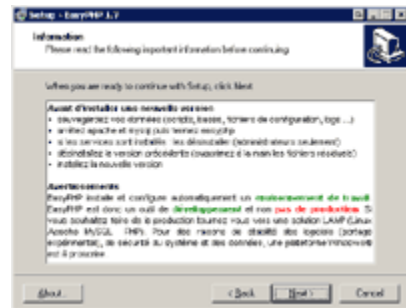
Setup - EasyPHP 1.7

Information
Please read the following important information before continuing.

When you are ready to continue with Setup, click Next.

Avant d'installer une nouvelle version
• sauvegardez vos données (scripts, bases, fichiers de configuration, logs ...)
• arrêtez apache et mysql puis fermez easyphp
• si les services sont installés : les désinstaller (administrateurs seulement)
• désinstallez la version antérieure (supprimez à la main les fichiers résiduels)
• installez la nouvelle version

Avertissements
EasyPHP installe et configure automatiquement un environnement de travail. EasyPHP est donc un outil de développement et non pas de production. Si vous souhaitez faire de la production tournez vous vers une solution LAMP (Linux Apache MySQL PHP). Pour des raisons de stabilité des logiciels (portage expérimental), de sécurité du système et des données, une plateforme Windows est à proscrire.

About

< Back Next > Cancel